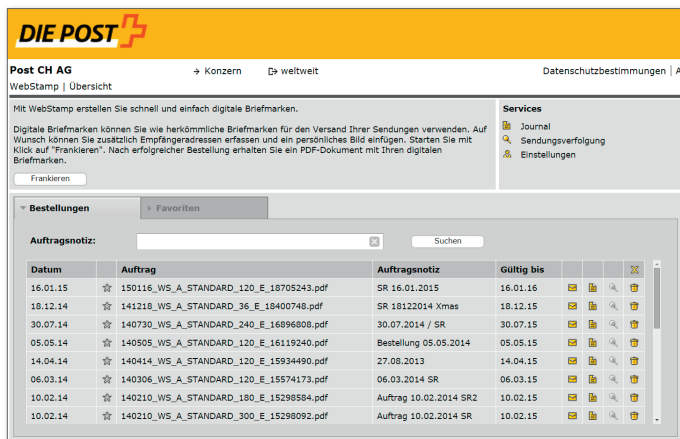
DIE POST

Post CH AG

→ Konzern

weltweit

Datenschutzbestimmungen | A

WebStamp | Übersicht

Mit WebStamp erstellen Sie schnell und einfach digitale Briefmarken.

Digitale Briefmarken können Sie wie herkömmliche Briefmarken für den Versand Ihrer Sendungen verwenden. Auf Wunsch können Sie zusätzlich Empfängeradressen erfassen und ein persönliches Bild einfügen. Starten Sie mit Klick auf "Frankieren". Nach erfolgreicher Bestellung erhalten Sie ein PDF-Dokument mit Ihren digitalen Briefmarken.

Frankieren

Services

Journal

Sendungsverfolgung

Einstellungen

Bestellungen

Favoriten

Auftragsnotiz:

Suchen

| Datum | | Auftrag | Auftragsnotiz | Gültig bis |
|---|---|---|---|---|
| 16.01.15 | | 150116_WS_A_STANDARD_120_E_18705243.pdf | SR 16.01.2015 | 16.01.16 |
| 18.12.14 | | 141218_WS_A_STANDARD_36_E_18400748.pdf | SR 18122014 Xmas | 18.12.15 |
| 30.07.14 | | 140730_WS_A_STANDARD_240_E_16896808.pdf | 30.07.2014 / SR | 30.07.15 |
| 05.05.14 | | 140505_WS_A_STANDARD_120_E_16119240.pdf | Bestellung 05.05.2014 | 05.05.15 |
| 14.04.14 | | 140414_WS_A_STANDARD_120_E_15934490.pdf | 27.08.2013 | 14.04.15 |
| 06.03.14 | | 140306_WS_A_STANDARD_120_E_15574173.pdf | 06.03.2014 SR | 06.03.15 |
| 10.02.14 | | 140210_WS_A_STANDARD_180_E_15298584.pdf | Auftrag 10.02.2014 SR2 | 10.02.15 |
| 10.02.14 | | 140210_WS_A_STANDARD_300_E_15298092.pdf | Auftrag 10.02.2014 SR | 10.02.15 |